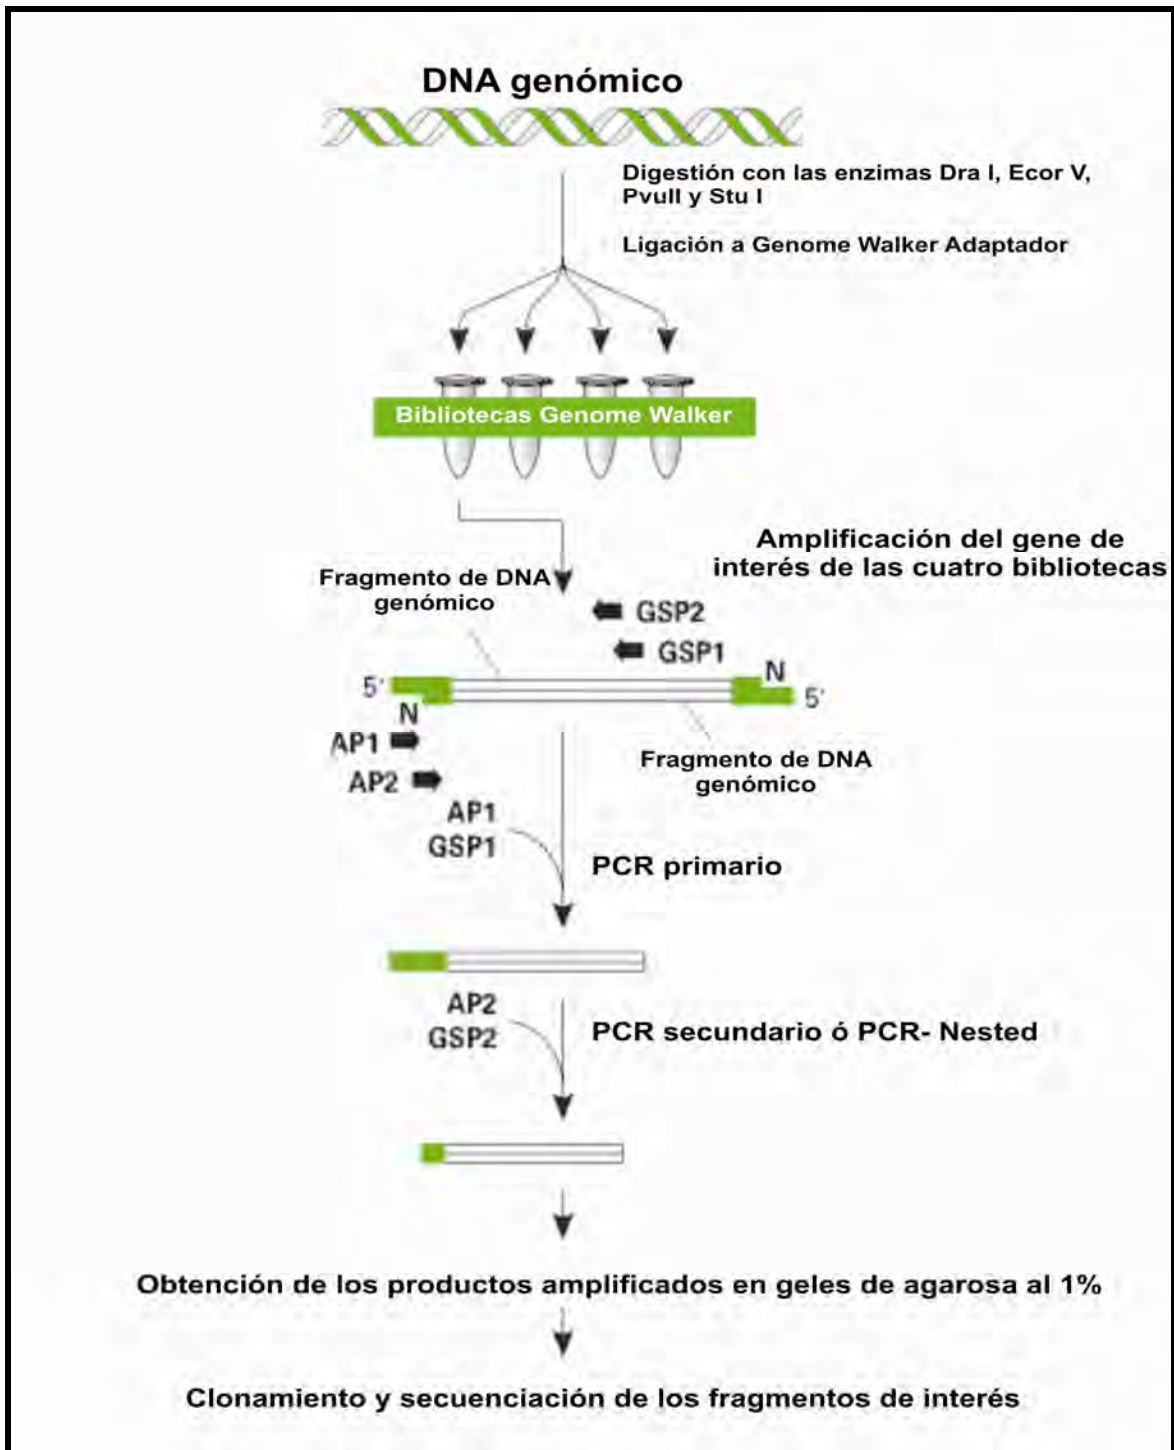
DNA genómico

Digestión con las enzimas Dra I, Ecor V, Pvull y Stu I

Ligación a Genome Walker Adaptador

Bibliotecas Genome Walker

Amplificación del gene de interés de las cuatro bibliotecas

Fragmento de DNA genómico

GSP2

GSP1

5'

N

5'

N

AP1

AP2

Fragmento de DNA genómico

AP1
GSP1

PCR primario

AP2
GSP2

PCR secundario ó PCR- Nested

Obtención de los productos amplificados en geles de agarosa al 1%

Clonamiento y secuenciación de los fragmentos de interés